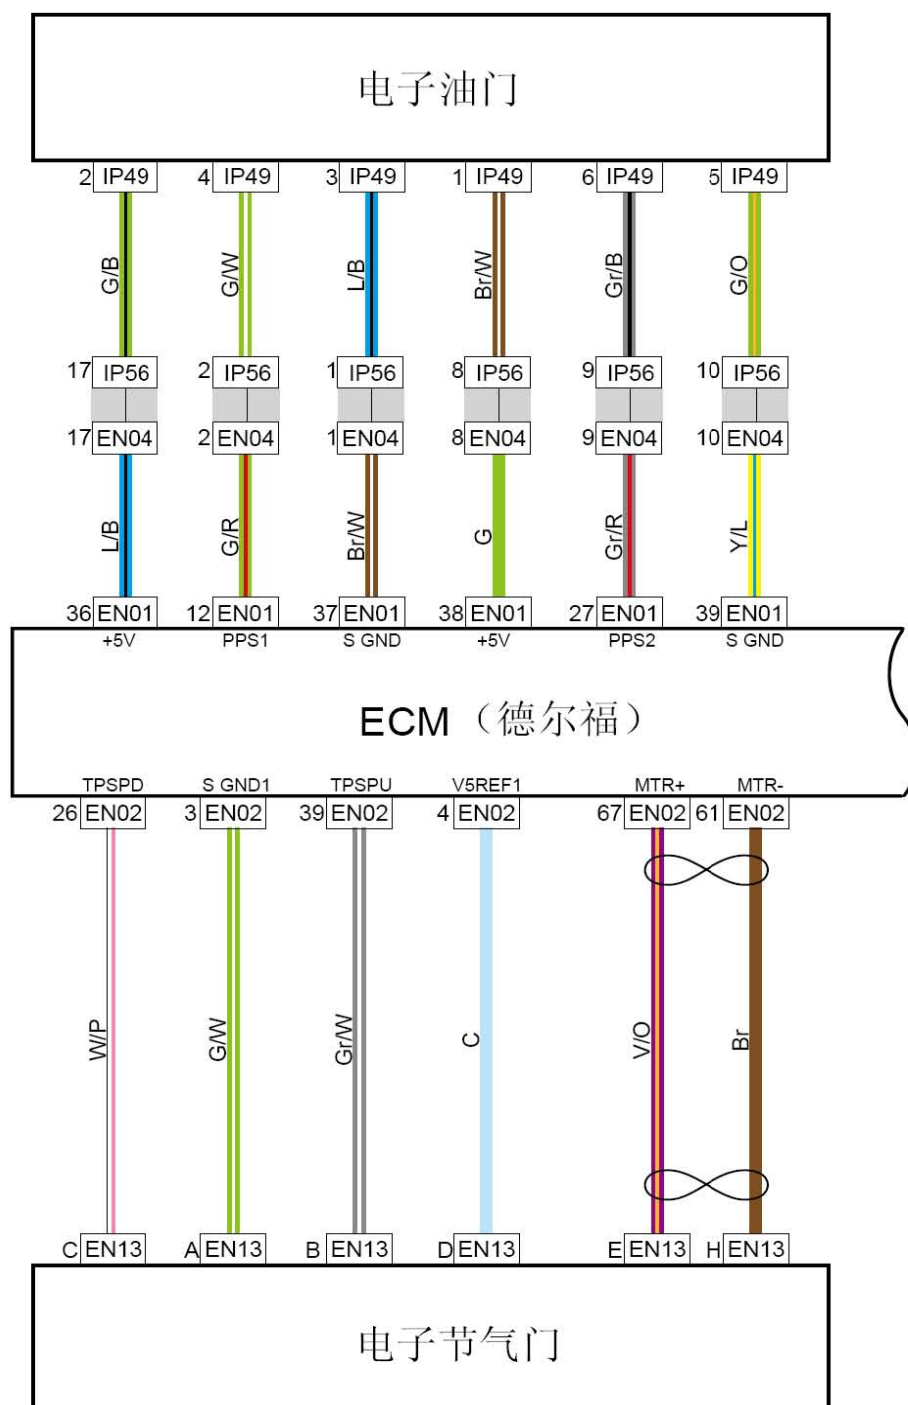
电子油门

2 IP49
4 IP49
3 IP49
1 IP49
6 IP49
5 IP49

G/B
G/W
L/B
Br/W
Gr/B
G/O

17 IP56
2 IP56
1 IP56
8 IP56
9 IP56
10 IP56

17 EN04
2 EN04
1 EN04
8 EN04
9 EN04
10 EN04

L/B
G/R
Br/W
G
Gr/R
Y/L

36 EN01
+5V
12 EN01
PPS1
37 EN01
S GND
38 EN01
+5V
27 EN01
PPS2
39 EN01
S GND

ECM（德尔福）

TPSPD
26 EN02
S GND1
3 EN02
TPSPU
39 EN02
V5REF1
4 EN02
MTR+
67 EN02
MTR-
61 EN02

W/P
G/W
Gr/W
C
V/O
Br

C EN13
A EN13
B EN13
D EN13
E EN13
H EN13

电子节气门